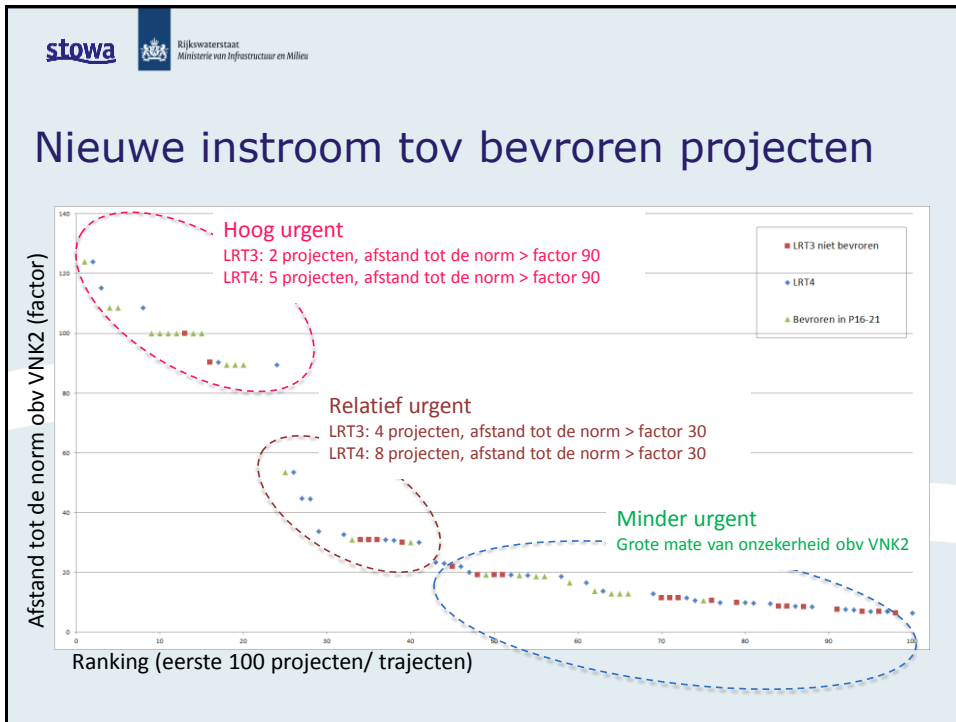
stowa

Rijkswaterstaat
Ministerie van Infrastructuur en Milieu

Nieuwe instroom tov bevroren projecten

Hoog urgent
LRT3: 2 projecten, afstand tot de norm > factor 90
LRT4: 5 projecten, afstand tot de norm > factor 90

Relatief urgent
LRT3: 4 projecten, afstand tot de norm > factor 30
LRT4: 8 projecten, afstand tot de norm > factor 30

Minder urgent
Grote mate van onzekerheid obv VNK2

LRT3 niet bevroren
LRT4
Bevroren in P16-21

140
120
100
80
60
40
20
0

0
10
20
30
40
50
60
70
80
90
100

Afstand tot de norm obv VNK2 (factor)

Ranking (eerste 100 projecten/ trajecten)